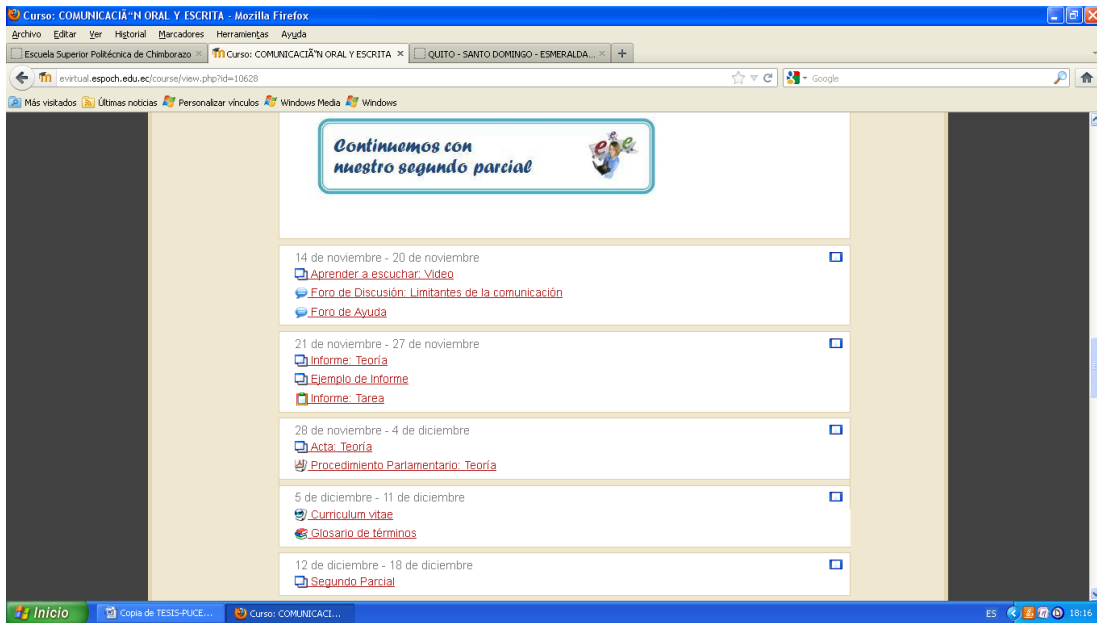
Curso: COMUNICACIÃ"N ORAL Y ESCRITA - Mozilla Firefox

Archivo Editar Ver Historial Marcadores Herramientas Ayuda

Escuela Superior Politécnica de Chimborazo × Curso: COMUNICACIÃ"N ORAL Y ESCRITA × QUITO - SANTO DOMINGO - ESMERALDA... × +

evirtual.espoch.edu.ec/course/view.php?id=10628

Google

Más visitados Últimas noticias Personalizar vínculos Windows Media Windows

Continuemos con nuestro segundo parcial

14 de noviembre - 20 de noviembre
Aprender a escuchar: Video
Foro de Discusión: Limitantes de la comunicación
Foro de Ayuda

21 de noviembre - 27 de noviembre
Informe: Teoría
Ejemplo de Informe
Informe: Tarea

28 de noviembre - 4 de diciembre
Acta: Teoría
Procedimiento Parlamentario: Teoría

5 de diciembre - 11 de diciembre
Curriculum vitae
Glosario de términos

12 de diciembre - 18 de diciembre
Segundo Parcial

Inicio Copia de TESIS-PUCE... Curso: COMUNICACI... ES 18:16